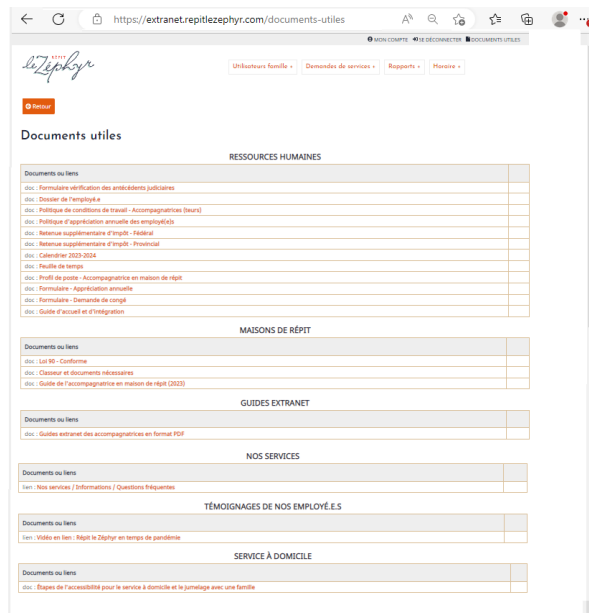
https://extranet.repitlezephyr.com/documents-utiles

MON COMPTE SE DÉCONNECTER DOCUMENTS UTILES

Répit le Zéphyr

Utilisateurs famille » Demandes de services » Rapports » Horaire »

Retour

Documents utiles

RESSOURCES HUMAINES

| Documents ou liens | |
|---|---|
| doc : Formulaire vérification des antécédents judiciaires | |
| doc : Dossier de l'employé.e | |
| doc : Politique de conditions de travail - Accompagnatrices (teurs) | |
| doc : Politique d'appréciation annuelle des employé(e)s | |
| doc : Retenue supplémentaire d'impôt - Fédéral | |
| doc : Retenue supplémentaire d'impôt - Provincial | |
| doc : Calendrier 2023-2024 | |
| doc : Feuille de temps | |
| doc : Profil de poste - Accompagnatrice en maison de répit | |
| doc : Formulaire - Appréciation annuelle | |
| doc : Formulaire - Demande de congé | |
| doc : Guide d'accueil et d'intégration | |

MAISONS DE RÉPIT

| Documents ou liens | |
|---|---|
| doc : Loi 90 - Conforme | |
| doc : Classeur et documents nécessaires | |
| doc : Guide de l'accompagnatrice en maison de répit (2023) | |

GUIDES EXTRANET

| Documents ou liens | |
|---|---|
| doc : Guides extranet des accompagnatrices en format PDF | |

NOS SERVICES

| Documents ou liens | |
|---|---|
| lien : Nos services / Informations / Questions fréquentes | |

TÉMOIGNAGES DE NOS EMPLOYÉ.E.S

| Documents ou liens | |
|---|---|
| lien : Vidéo en lien : Répit le Zéphyr en temps de pandémie | |

SERVICE À DOMICILE

| Documents ou liens | |
|---|---|
| doc : Étapes de l'accessibilité pour le service à domicile et le jumelage avec une famille | |